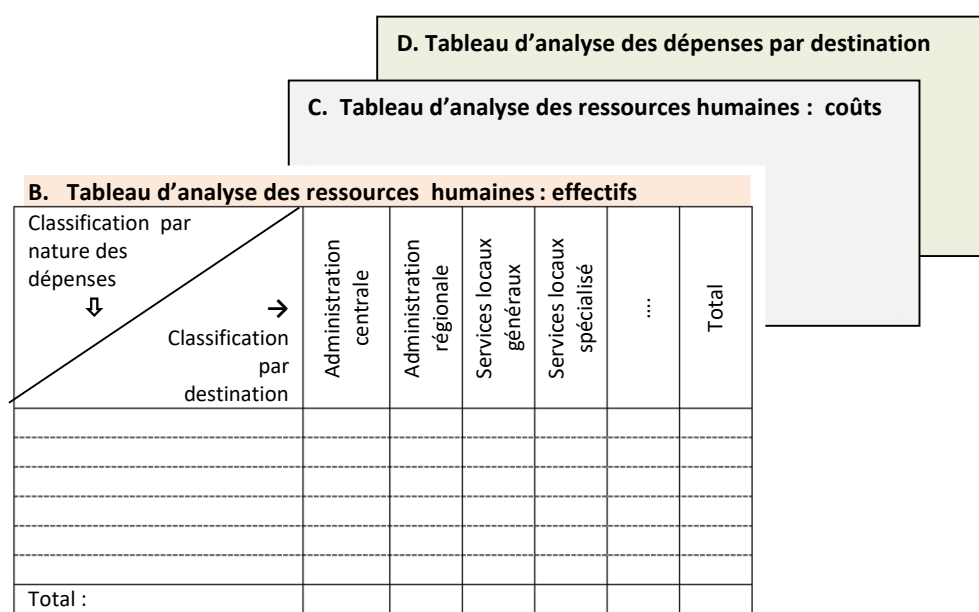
D. Tableau d'analyse des dépenses par destination

C. Tableau d'analyse des ressources humaines : coûts

B. Tableau d'analyse des ressources humaines : effectifs

| Classification par nature des dépenses ⇩ → Classification par destination | Administration centrale | Administration régionale | Services locaux généraux | Services locaux spécialisé | … | Total |
|---|---|---|---|---|---|---|
| | | | | | | |
| | | | | | | |
| | | | | | | |
| | | | | | | |
| | | | | | | |
| | | | | | | |
| Total : | | | | | | |